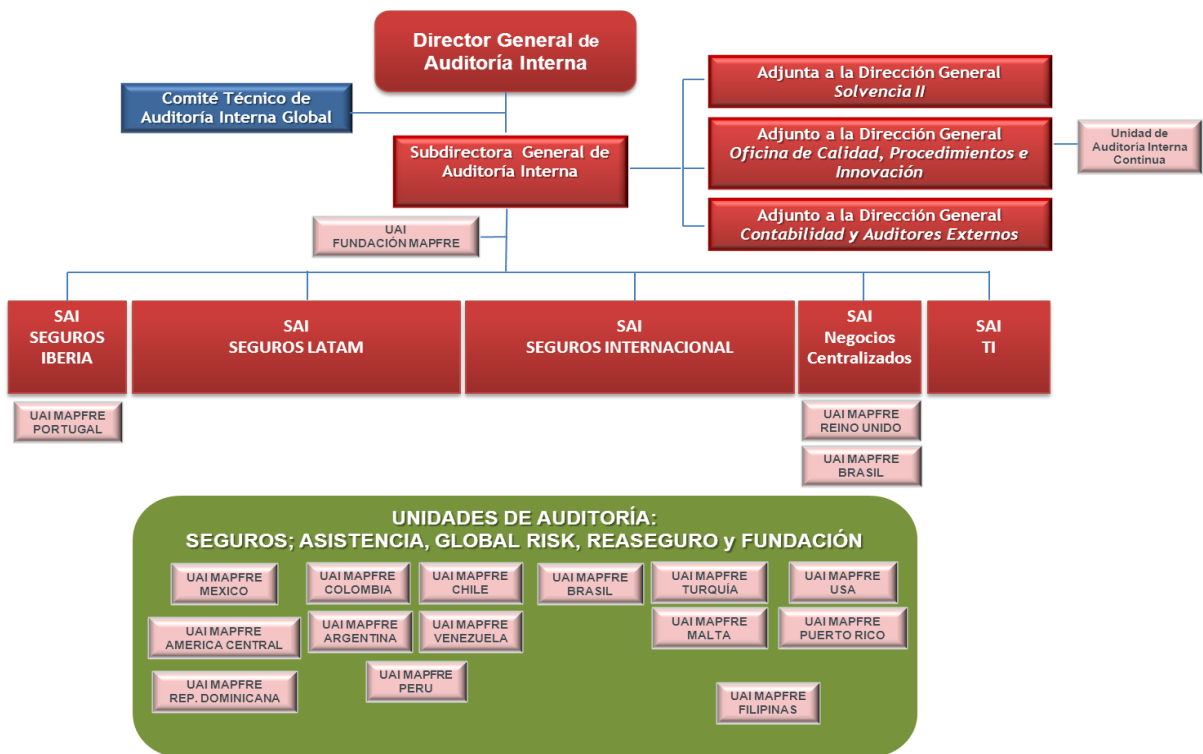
Director General de Auditoría Interna

Comité Técnico de Auditoría Interna Global

Adjunta a la Dirección General
Solvencia II

Adjunto a la Dirección General
Oficina de Calidad, Procedimientos e Innovación

Unidad de Auditoría Interna Continua

Adjunto a la Dirección General
Contabilidad y Auditores Externos

Subdirectora General de Auditoría Interna

UAI FUNDACIÓN MAPFRE

SAI SEGUROS IBERIA

SAI SEGUROS LATAM

SAI SEGUROS INTERNACIONAL

SAI Negocios Centralizados

SAI TI

UAI MAPFRE PORTUGAL

UAI MAPFRE REINO UNIDO

UAI MAPFRE BRASIL

UNIDADES DE AUDITORÍA:
SEGUROS; ASISTENCIA, GLOBAL RISK, REASEGURO y FUNDACIÓN

UAI MAPFRE MEXICO

UAI MAPFRE COLOMBIA

UAI MAPFRE CHILE

UAI MAPFRE BRASIL

UAI MAPFRE TURQUÍA

UAI MAPFRE USA

UAI MAPFRE AMERICA CENTRAL

UAI MAPFRE ARGENTINA

UAI MAPFRE VENEZUELA

UAI MAPFRE MALTA

UAI MAPFRE PUERTO RICO

UAI MAPFRE PERU

UAI MAPFRE REP. DOMINICANA

UAI MAPFRE FILIPINAS